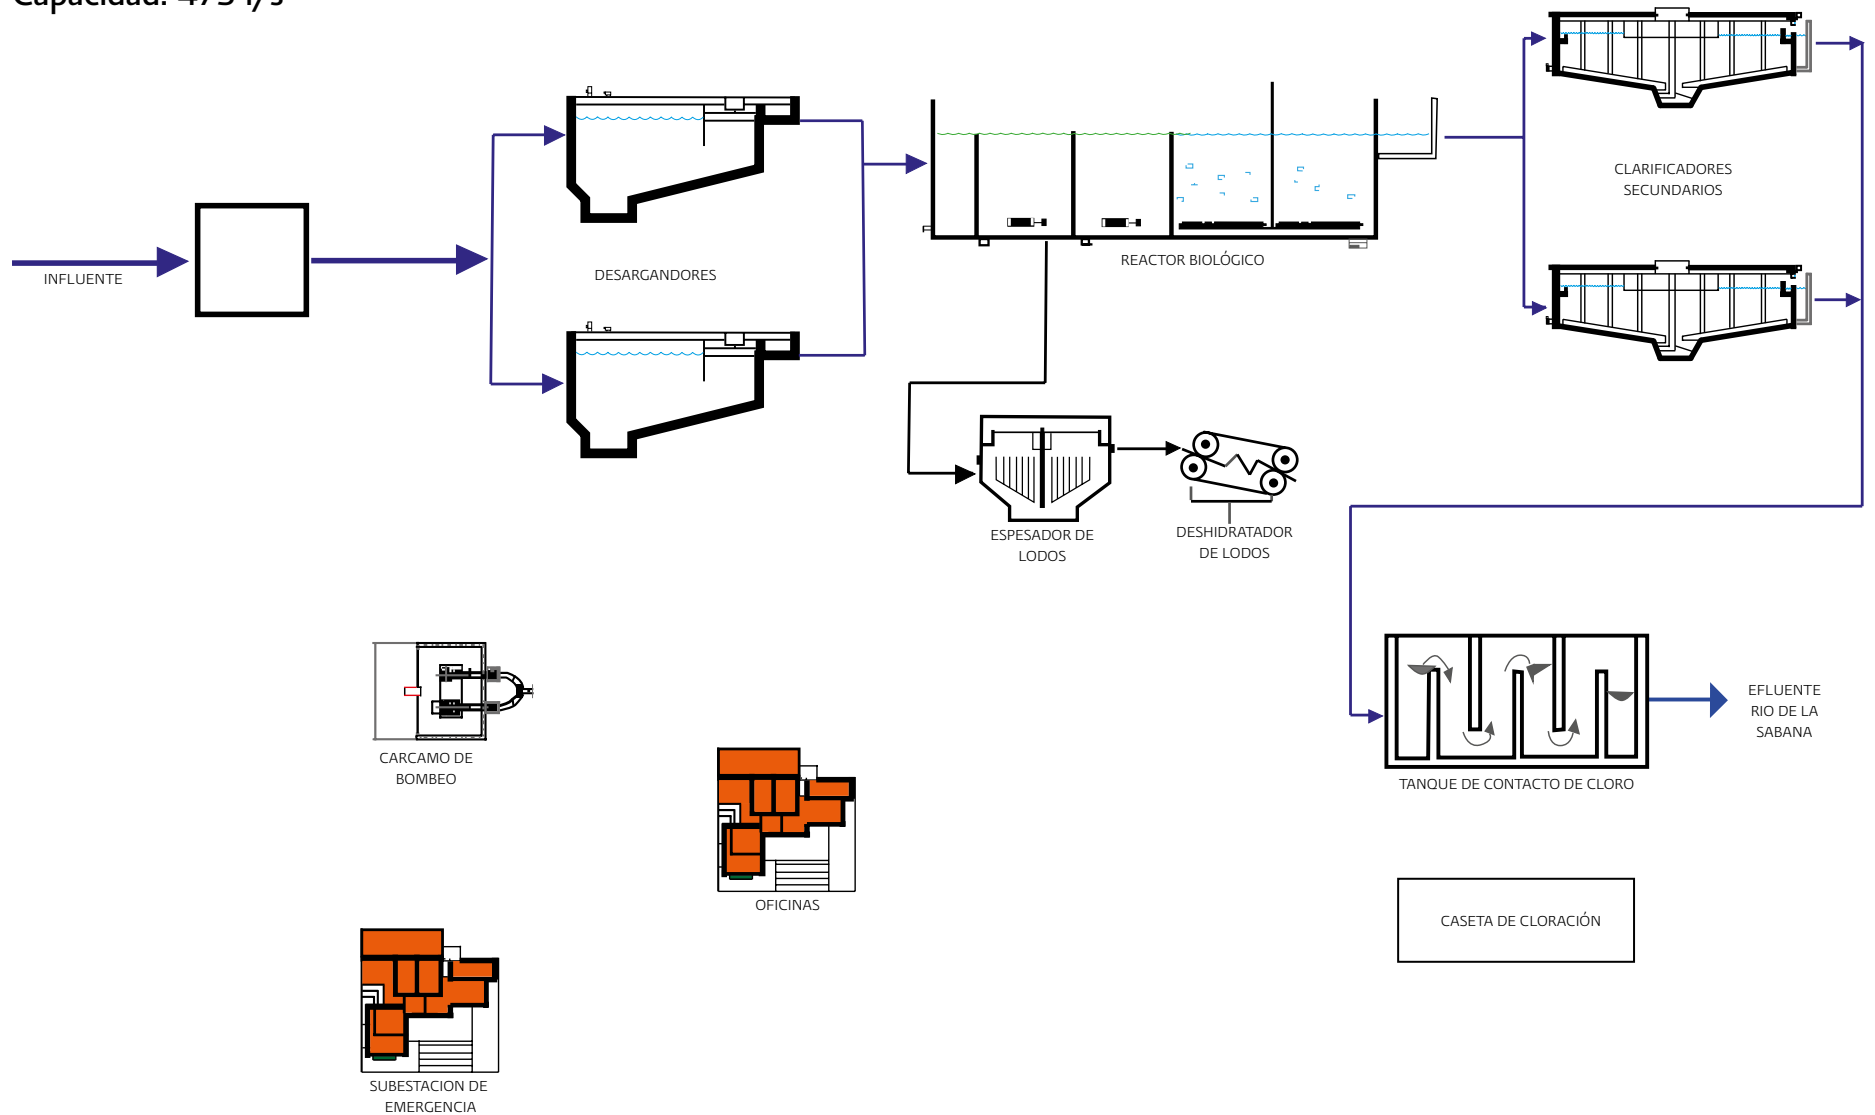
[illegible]

INFLUENTE

DESARGANDORES

REACTOR BIOLÓGICO

CLARIFICADORES SECUNDARIOS

ESPESADOR DE LODOS

DESHIDRATADOR DE LODOS

CARCAMO DE BOMBEO

OFICINAS

TANQUE DE CONTACTO DE CLORO

EFLUENTE RIO DE LA SABANA

CASETA DE CLORACIÓN

SUBESTACION DE EMERGENCIA